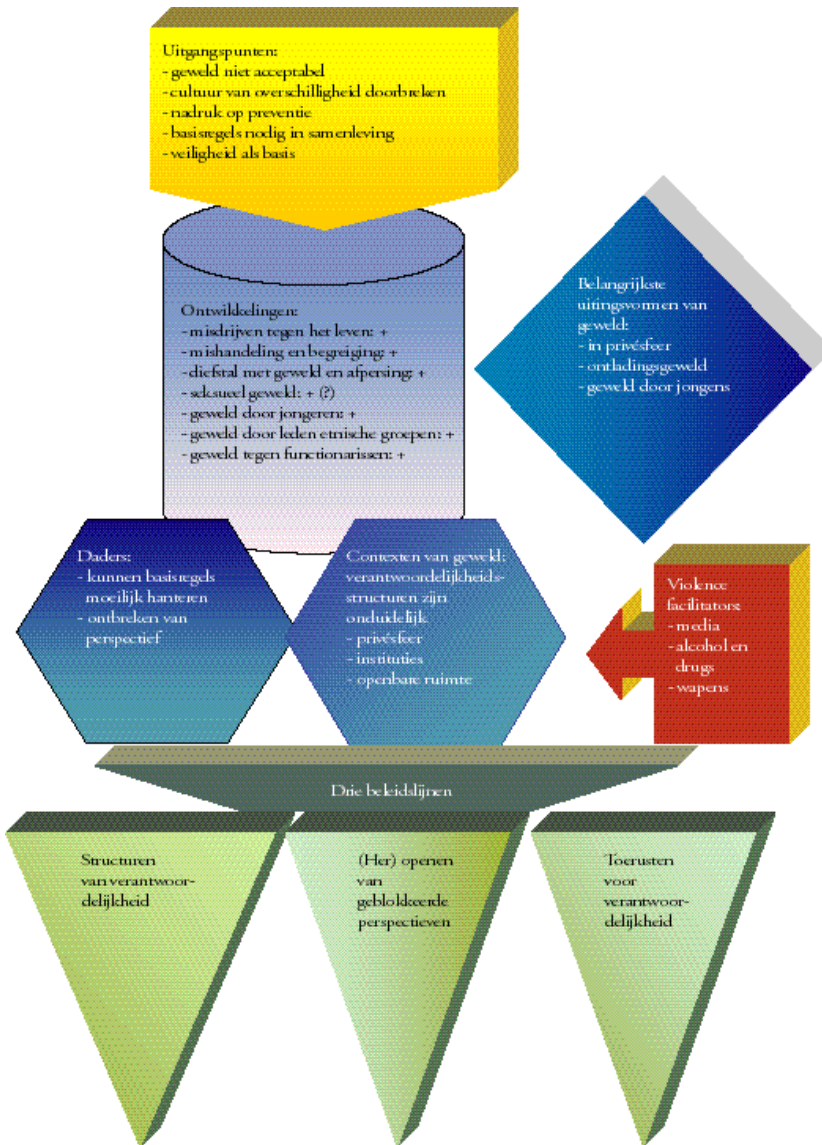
Uitgangspunten:
- geweld niet acceptabel
- cultuur van overschilligheid doorbreken
- nadruk op preventie
- basisregels nodig in samenleving
- veiligheid als basis

Ontwikkelingen:
- misdrijven tegen het leven: +
- mishandeling en begreiging: +
- diefstal met geweld en afpersing: +
- seksueel geweld: + (?)
- geweld door jongeren: +
- geweld door leden etnische groepen: +
- geweld tegen functionarissen: +

Belangrijkste uitingsvormen van geweld:
- in privésfeer
- ontladingsgeweld
- geweld door jongens

Daders:
- kunnen basisregels moeilijk hanteren
- ontbreken van perspectief

Contexten van geweld; verantwoordelijkheidsstructuren zijn onduidelijk
- privésfeer
- instituties
- openbare ruimte

Violence facilitators:
- media
- alcohol en drugs
- wapens

Drie beleidslijnen

Structuren van verantwoordelijkheid

(Her) openen van geblokkeerde perspectieven

Toerusten voor verantwoordelijkheid